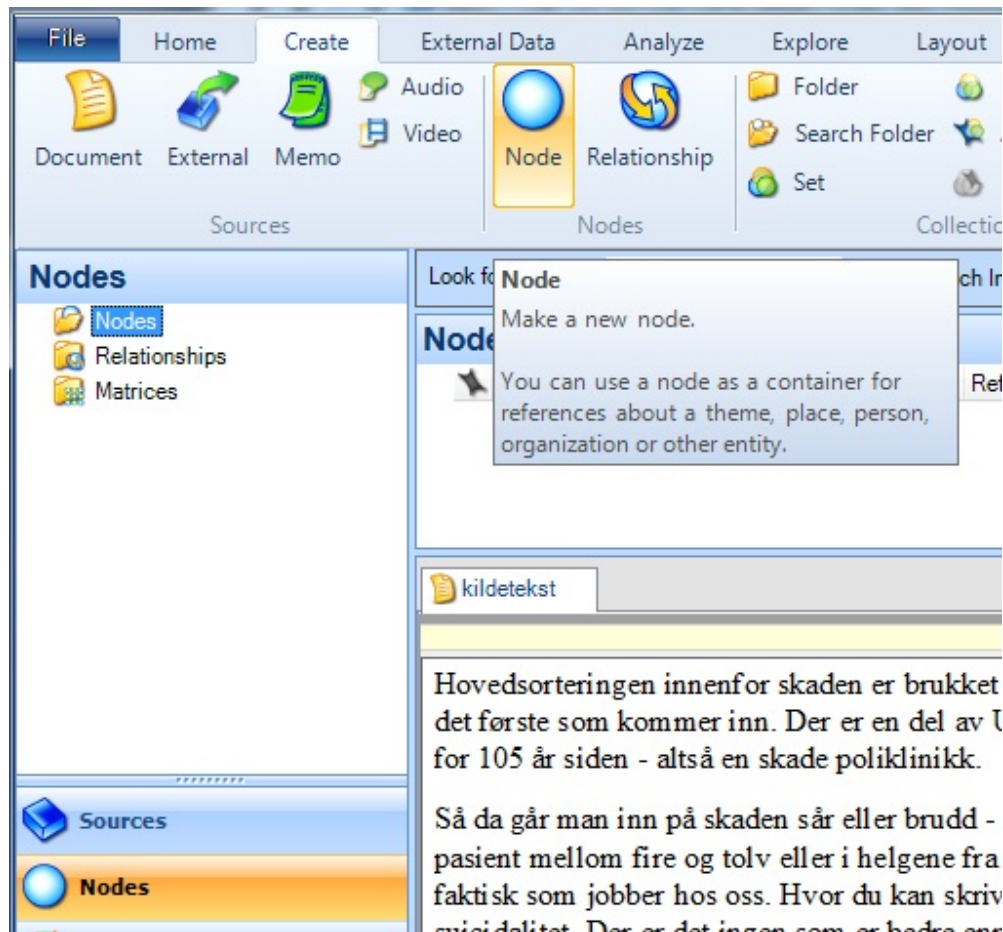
File Home Create External Data Analyze Explore Layout

Document External Memo Audio Video Node Relationship Folder Search Folder Set

Sources Nodes Collectio

Nodes

Nodes
Relationships
Matrices

Look fo

Node

Make a new node.

You can use a node as a container for references about a theme, place, person, organization or other entity.

ch In

Node

Ref

kildetekst

Hovedsorteringen innenfor skaden er brukket det første som kommer inn. Der er en del av U for 105 år siden - altså en skade poliklinikk.

Så da går man inn på skaden sår eller brudd - pasient mellom fire og tolv eller i helgene fra faktisk som jobber hos oss. Hvor du kan skriv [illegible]

Sources

Nodes